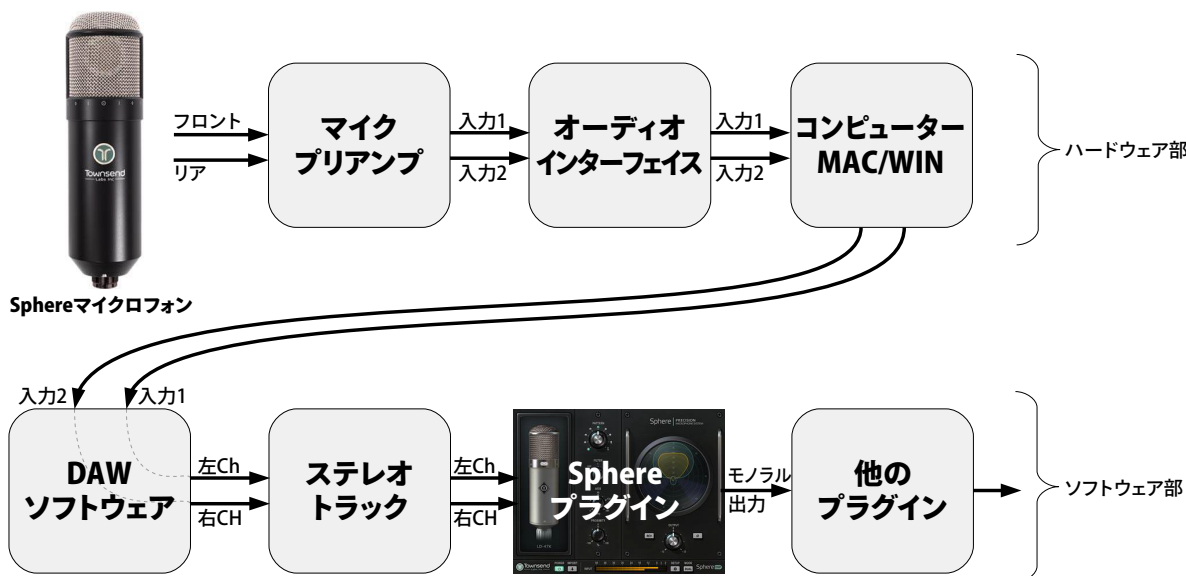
Townsend Labs Inc

Sphereマイクロフォン

フロント

リア

マイク
プリアンプ

入力1

入力2

オーディオ
インターフェイス

入力1

入力2

コンピューター
MAC/WIN

ハードウェア部

入力2

入力1

DAW
ソフトウェア

左Ch

右CH

ステレオ
トラック

左Ch

右CH

Sphere
プラグイン

モノラル
出力

他の
プラグイン

ソフトウェア部